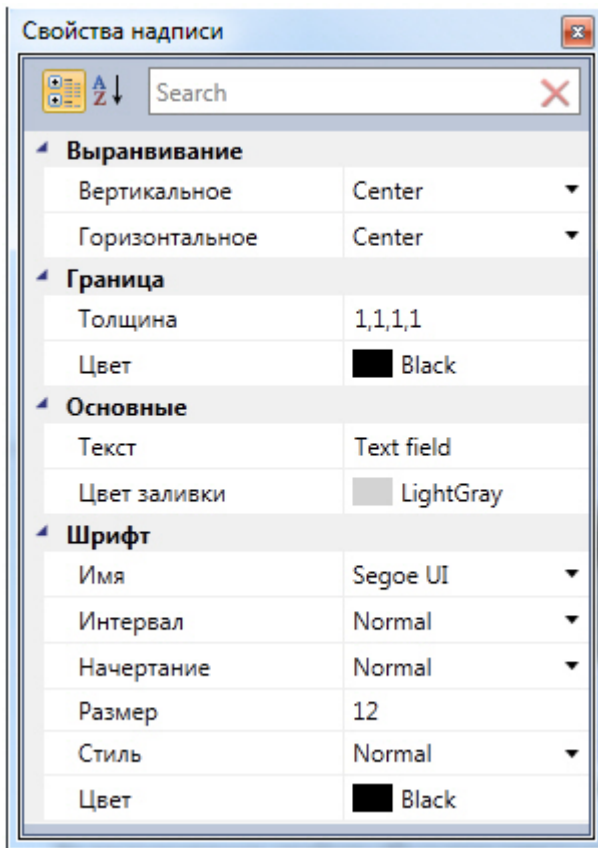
Свойства надписи

Search

Выравнивание

| | |
|---|---|
| Вертикальное | Center |
| Горизонтальное | Center |

Граница

| | |
|---|---|
| Толщина | 1,1,1,1 |
| Цвет | Black |

Основные

| | |
|---|---|
| Текст | Text field |
| Цвет заливки | LightGray |

Шрифт

| | |
|---|---|
| Имя | Segoe UI |
| Интервал | Normal |
| Начертание | Normal |
| Размер | 12 |
| Стиль | Normal |
| Цвет | Black |